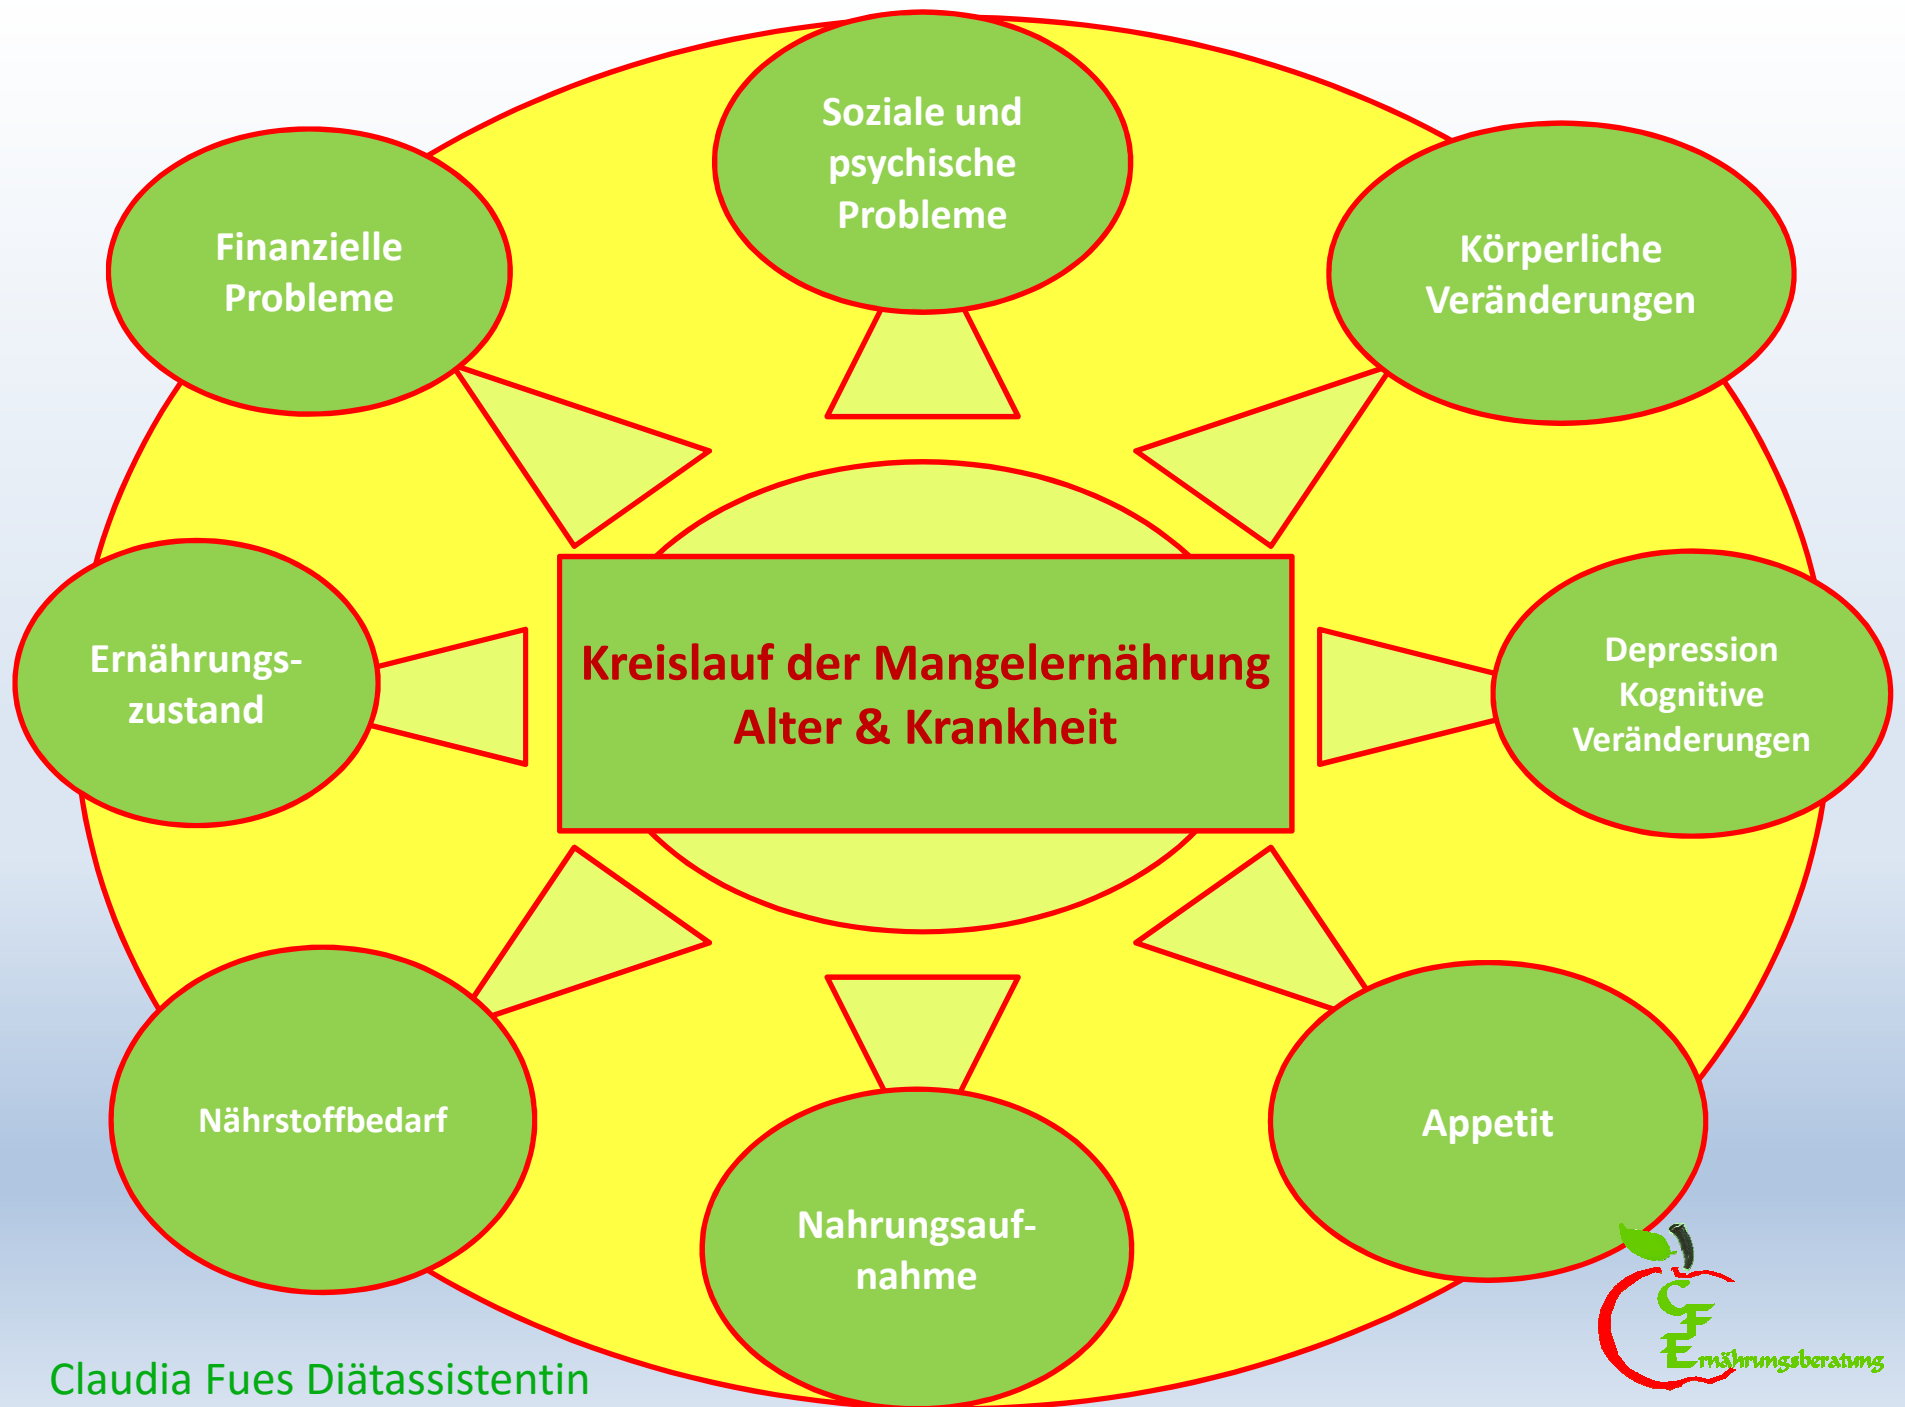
Soziale und psychische Probleme

Finanzielle Probleme

Körperliche Veränderungen

Ernährungszustand

Kreislauf der Mangelernährung
Alter & Krankheit

Depression
Kognitive
Veränderungen

Nährstoffbedarf

Nahrungsaufnahme

Appetit

CF
Ernährungsberatung

Claudia Fues Diätassistentin